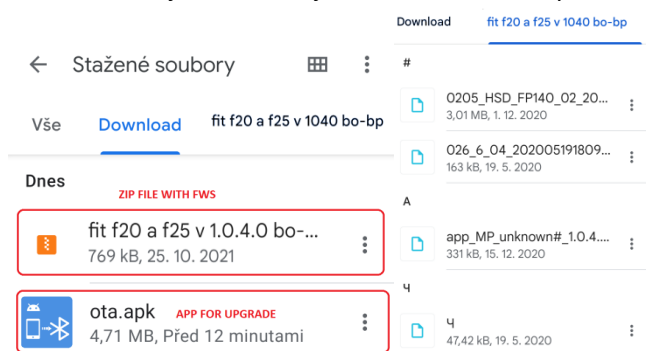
Stažené soubory

Vše

Download

fit f20 a f25 v 1040 bo-bp

Dnes

ZIP FILE WITH FWS

fit f20 a f25 v 1.0.4.0 bo-...
769 kB, 25. 10. 2021

ota.apk

APP FOR UPGRADE

4,71 MB, Před 12 minutami

Download

fit f20 a f25 v 1040 bo-bp

#

0205_HSD_FP140_02_20...
3,01 MB, 1. 12. 2020

026_6_04_202005191809...
163 kB, 19. 5. 2020

A

app_MP_unknown#_1.0.4....
331 kB, 15. 12. 2020

Ч

Ч
47,42 kB, 19. 5. 2020